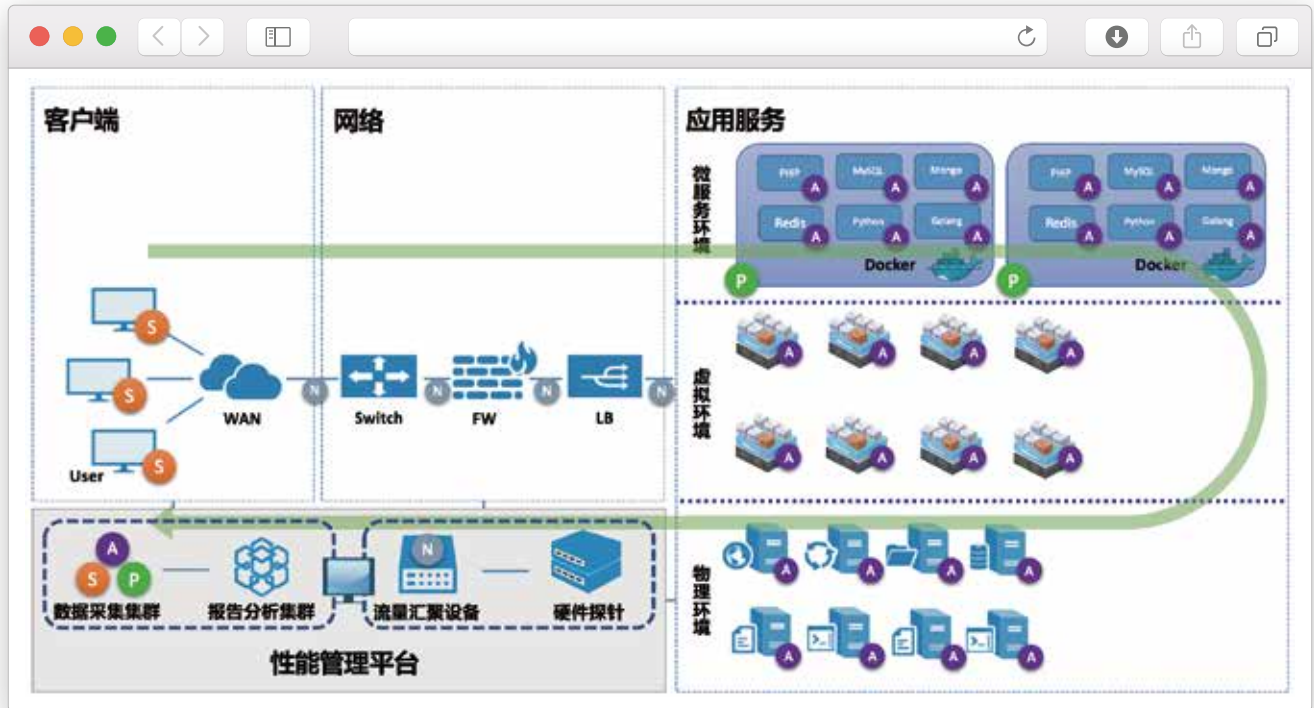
客户端

网络

应用服务

微服务环境

PHP A
MySQL A
Mongo A
Redis A
Python A
Golang A
Docker
P

PHP A
MySQL A
Mongo A
Redis A
Python A
Golang A
Docker
P

S
S
S
User
WAN
N
Switch
N
FW
N
LB
N

虚拟环境

A A A A
A A A A

物理环境

A A A A
A A A A

A
S P
数据采集集群
报告分析集群
N
流量汇聚设备
硬件探针

性能管理平台